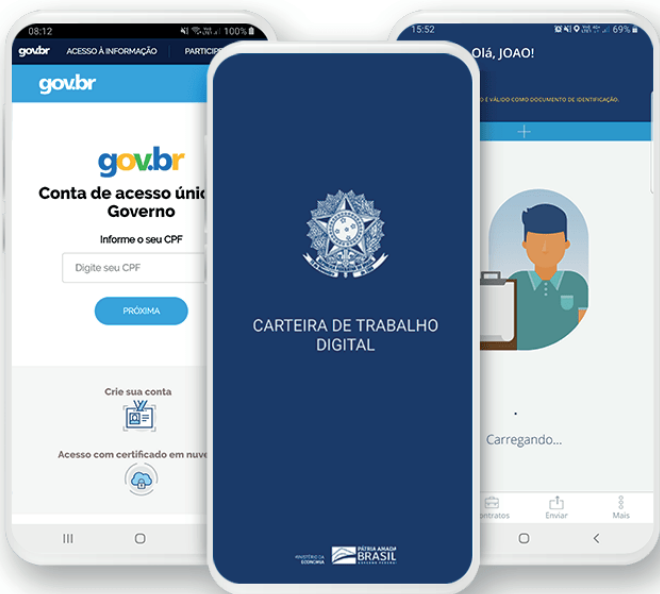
08:12

100%

gov.br ACESSO À INFORMAÇÃO PARTICIP

gov.br

gov.br

Conta de acesso únic Governo

Informe o seu CPF

Digite seu CPF

PRÓXIMA

Crie sua conta

Acesso com certificado em nuve

CARTEIRA DE TRABALHO DIGITAL

MINISTÉRIO DA ECONOMIA

PÁTRIA AMADA BRASIL GOVERNO FEDERAL

15:52

69%

Olá, JOAO!

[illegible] É VÁLIDO COMO DOCUMENTO DE IDENTIFICAÇÃO.

+

Carregando...

ontratos

Enviar

Mais